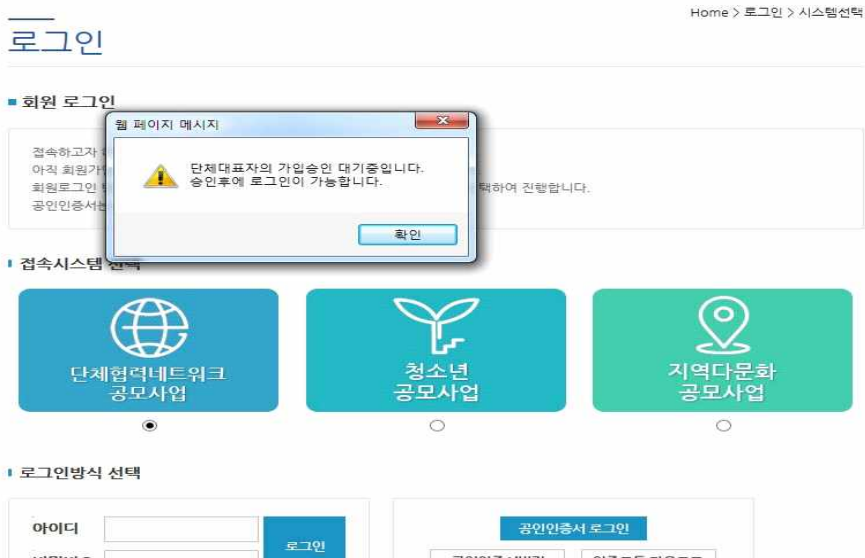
Home > 로그인 > 시스템선택

로그인

회원 로그인

웹 페이지 메시지

단체대표자의 가입승인 대기중입니다.
승인후에 로그인이 가능합니다.

확인

접속하고자 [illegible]
아직 회원가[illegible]
회원로그인 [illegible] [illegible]택하여 진행합니다.
공인인증서는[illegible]

접속시스템 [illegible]

단체협력네트워크 공모사업

청소년 공모사업

지역다문화 공모사업

로그인방식 선택

아이디

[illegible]

로그인

공인인증서 로그인

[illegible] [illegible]